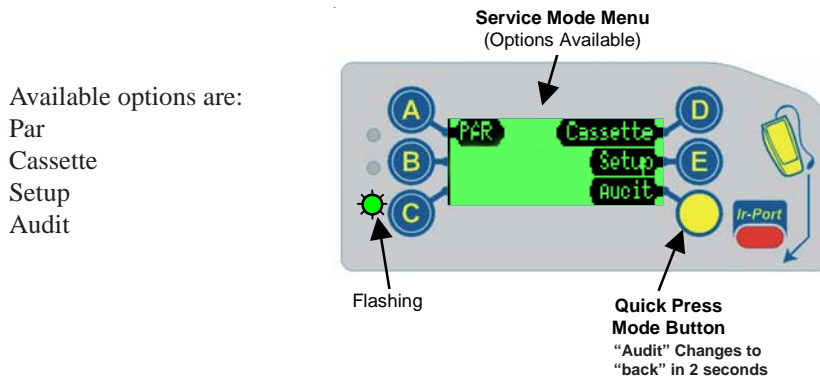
Available options are:
Par
Cassette
Setup
Audit

Service Mode Menu
(Options Available)

A
B
C
PAR
Cassette
Setup
Aucit
D
E
Ir-Port

Flashing

Quick Press
Mode Button
"Audit" Changes to "back" in 2 seconds